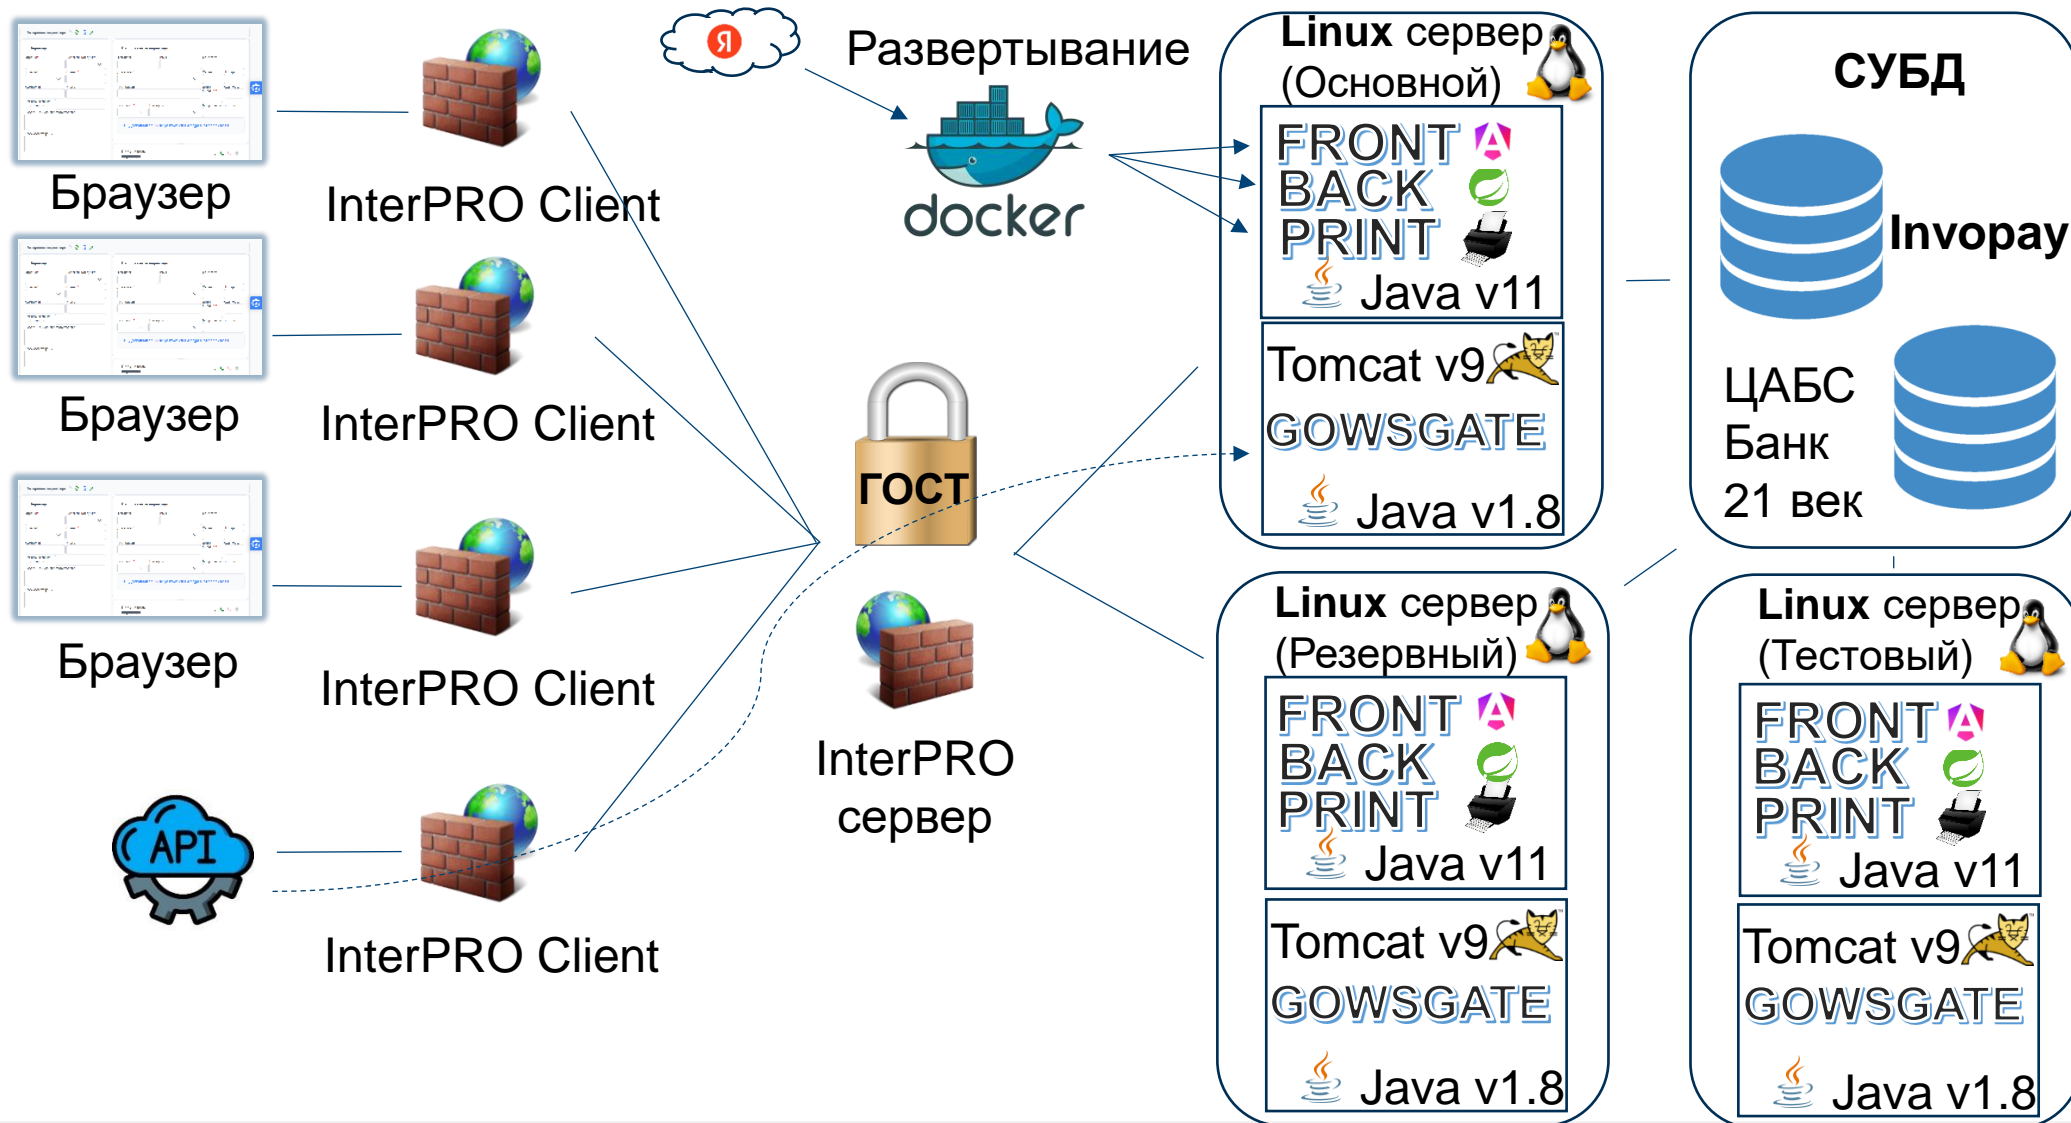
Браузер

InterPRO Client

Браузер

InterPRO Client

Браузер

InterPRO Client

API

InterPRO Client

Я

Развертывание

docker

ГОСТ

InterPRO
сервер

Linux сервер
(Основной)

FRONT
BACK
PRINT
Java v11

Tomcat v9
GOWSGATE
Java v1.8

Linux сервер
(Резервный)

FRONT
BACK
PRINT
Java v11

Tomcat v9
GOWSGATE
Java v1.8

СУБД

Invopay

ЦАБС
Банк
21 век

Linux сервер
(Тестовый)

FRONT
BACK
PRINT
Java v11

Tomcat v9
GOWSGATE
Java v1.8